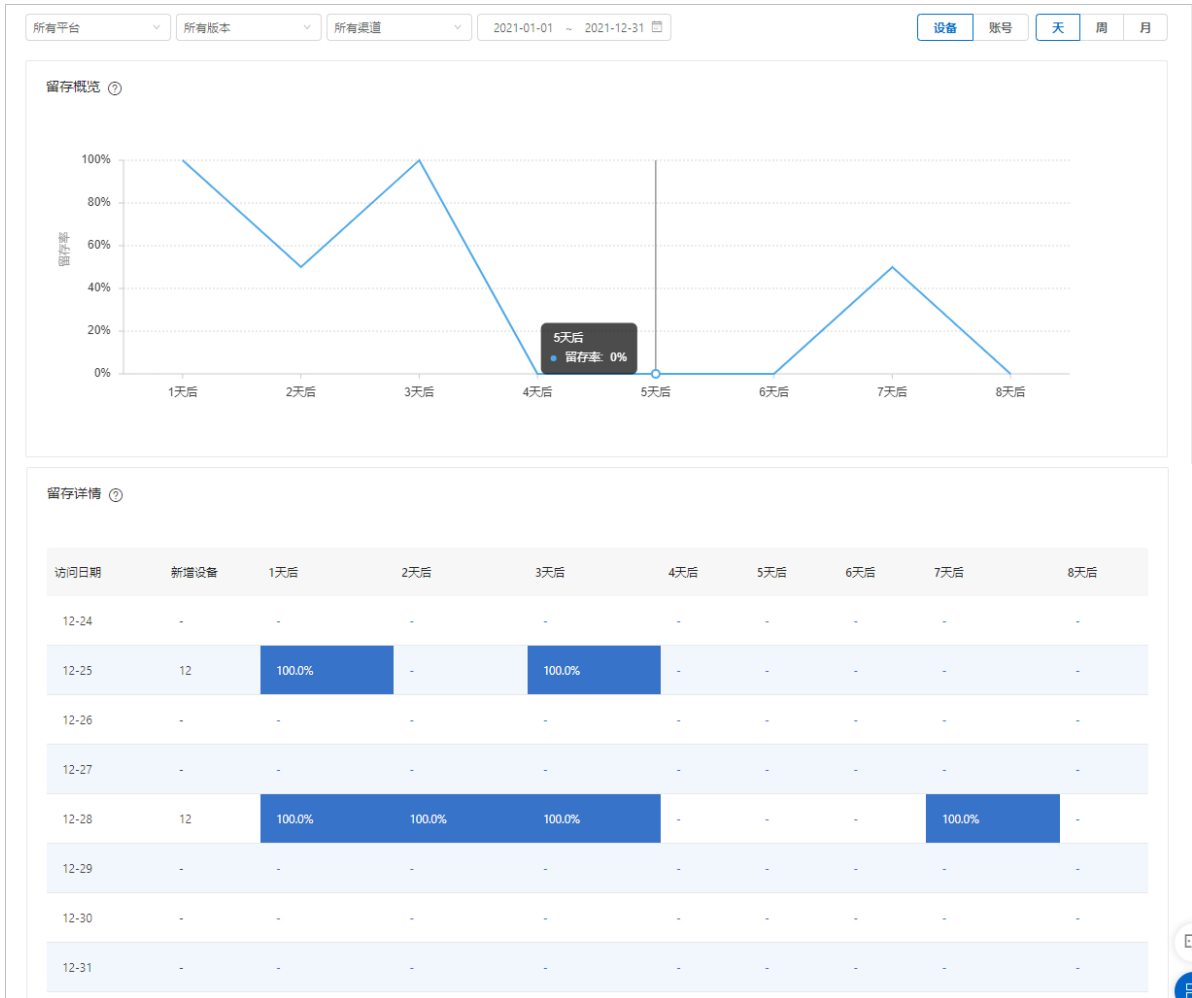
所有平台 所有版本 所有渠道 2021-01-01 ~ 2021-12-31

设备 账号 天 周 月

留存概览

100%
80%
60%
40%
20%
0%

留存率

5天后
留存率: 0%

1天后 2天后 3天后 4天后 5天后 6天后 7天后 8天后

留存详情

| 访问日期 | 新增设备 | 1天后 | 2天后 | 3天后 | 4天后 | 5天后 | 6天后 | 7天后 | 8天后 |
|---|---|---|---|---|---|---|---|---|---|
| 12-24 | - | - | - | - | - | - | - | - | - |
| 12-25 | 12 | 100.0% | - | 100.0% | - | - | - | - | - |
| 12-26 | - | - | - | - | - | - | - | - | - |
| 12-27 | - | - | - | - | - | - | - | - | - |
| 12-28 | 12 | 100.0% | 100.0% | 100.0% | - | - | - | 100.0% | - |
| 12-29 | - | - | - | - | - | - | - | - | - |
| 12-30 | - | - | - | - | - | - | - | - | - |
| 12-31 | - | - | - | - | - | - | - | - | - |